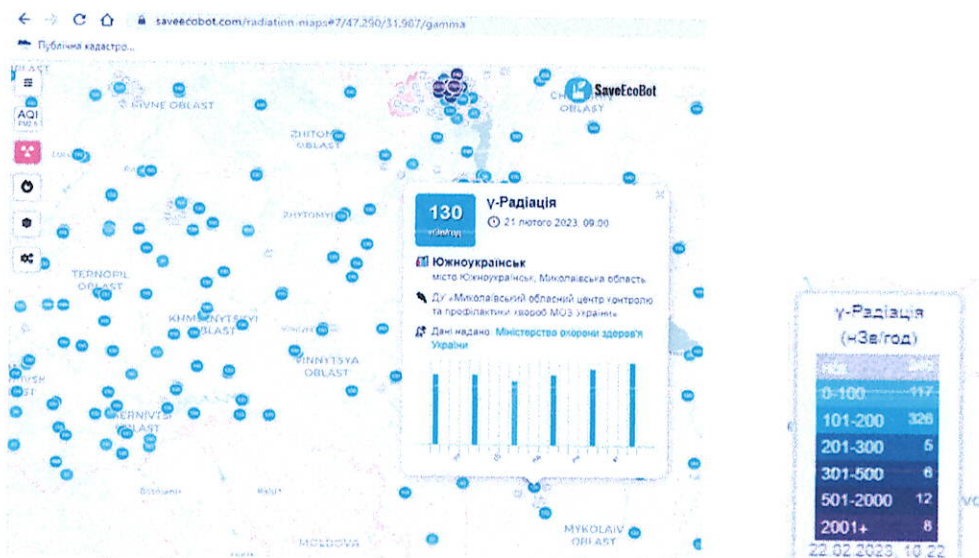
saveecobot.com/radiation-maps#7/47.250/31.987/gamma

Публічна кадастро...

OBLAST

AQI

RIVNE OBLAST

ZHITOMIR OBLAST

ZHYTOMYR

CHERNIHIV OBLAST

SaveEcoBot

TERNOPIL OBLAST

KHMELNYTSKYI OBLAST

VINNYTSYA OBLAST

CHERNIVTSI OBLAST

MYKOLAIV OBLAST

MOLDOVA

130 нЗв/год

γ-Радіація

21 лютого 2023, 09:00

Южноукраїнськ

місто Южноукраїнськ, Миколаївська область

ДУ «Миколаївський обласний центр контролю та профілактики хвороб МОЗ України»

Дані надано: Міністерство охорони здоров'я України

γ-Радіація (нЗв/год)

| | |
|---|---|
| 0-100 | 117 |
| 101-200 | 326 |
| 201-300 | 5 |
| 301-500 | 6 |
| 501-2000 | 12 |
| 2001+ | 8 |

22.02.2023, 10:22